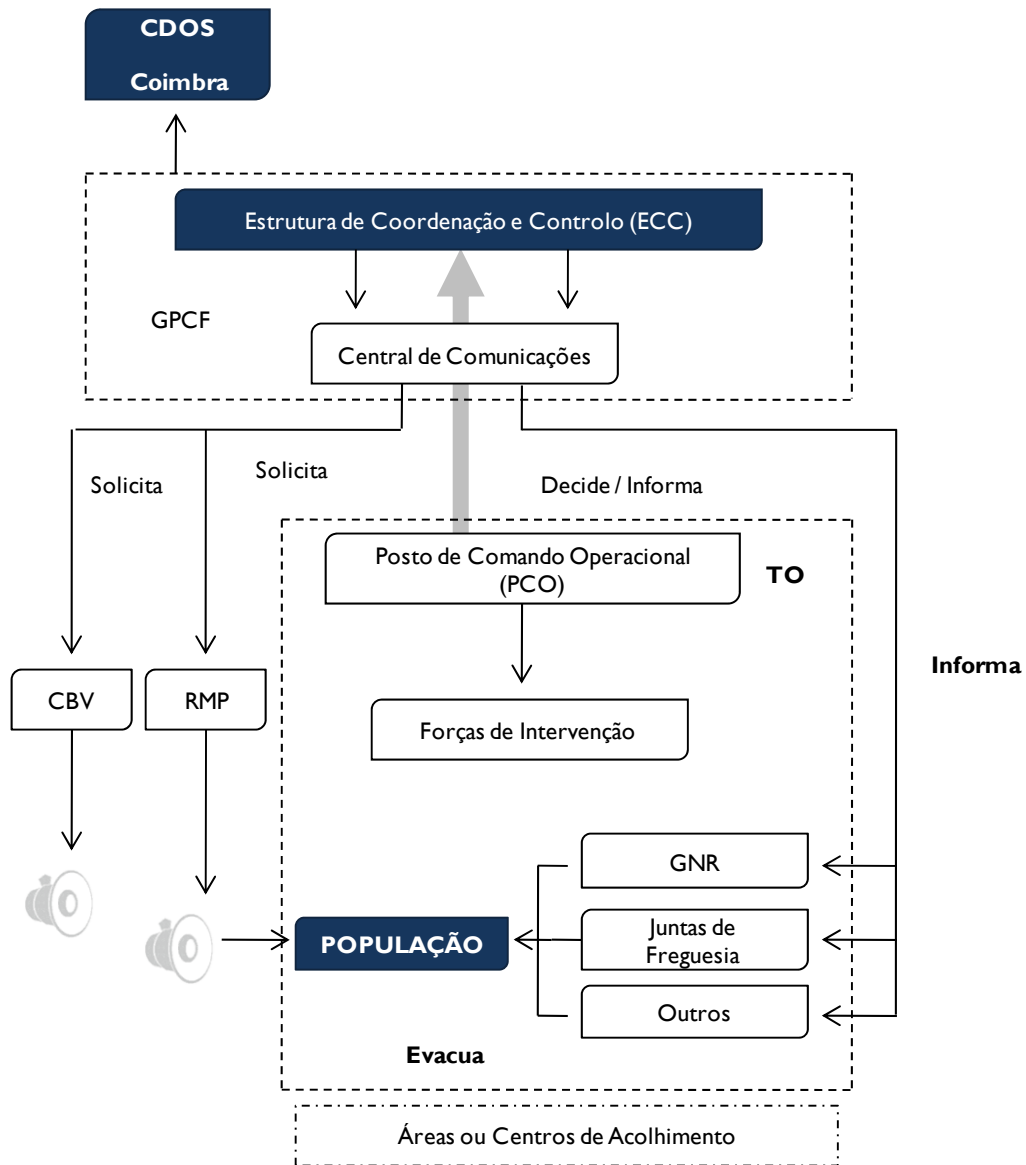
CDOS
Coimbra

Estrutura de Coordenação e Controlo (ECC)

GPCF

Central de Comunicações

Solicita

Solicita

Decide / Informa

Posto de Comando Operacional (PCO)

TO

Informa

CBV

RMP

Forças de Intervenção

GNR

POPULAÇÃO

Juntas de Freguesia

Outros

Evacua

Áreas ou Centros de Acolhimento